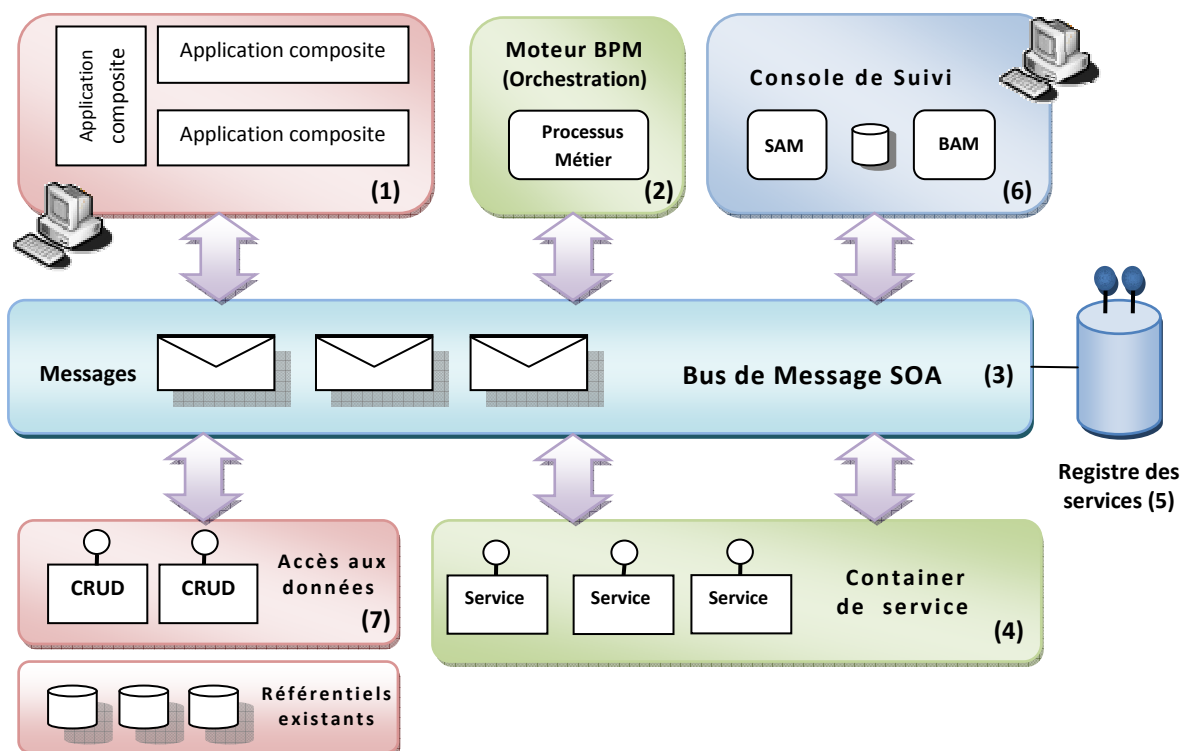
Application composite

Application composite

Application composite

(1)

Moteur BPM (Orchestration)

Processus Métier

(2)

Console de Suivi

SAM

BAM

(6)

Messages

Bus de Message SOA

(3)

Registre des services (5)

CRUD

CRUD

Accès aux données

(7)

Service

Service

Service

Container de service

(4)

Référentiels existants